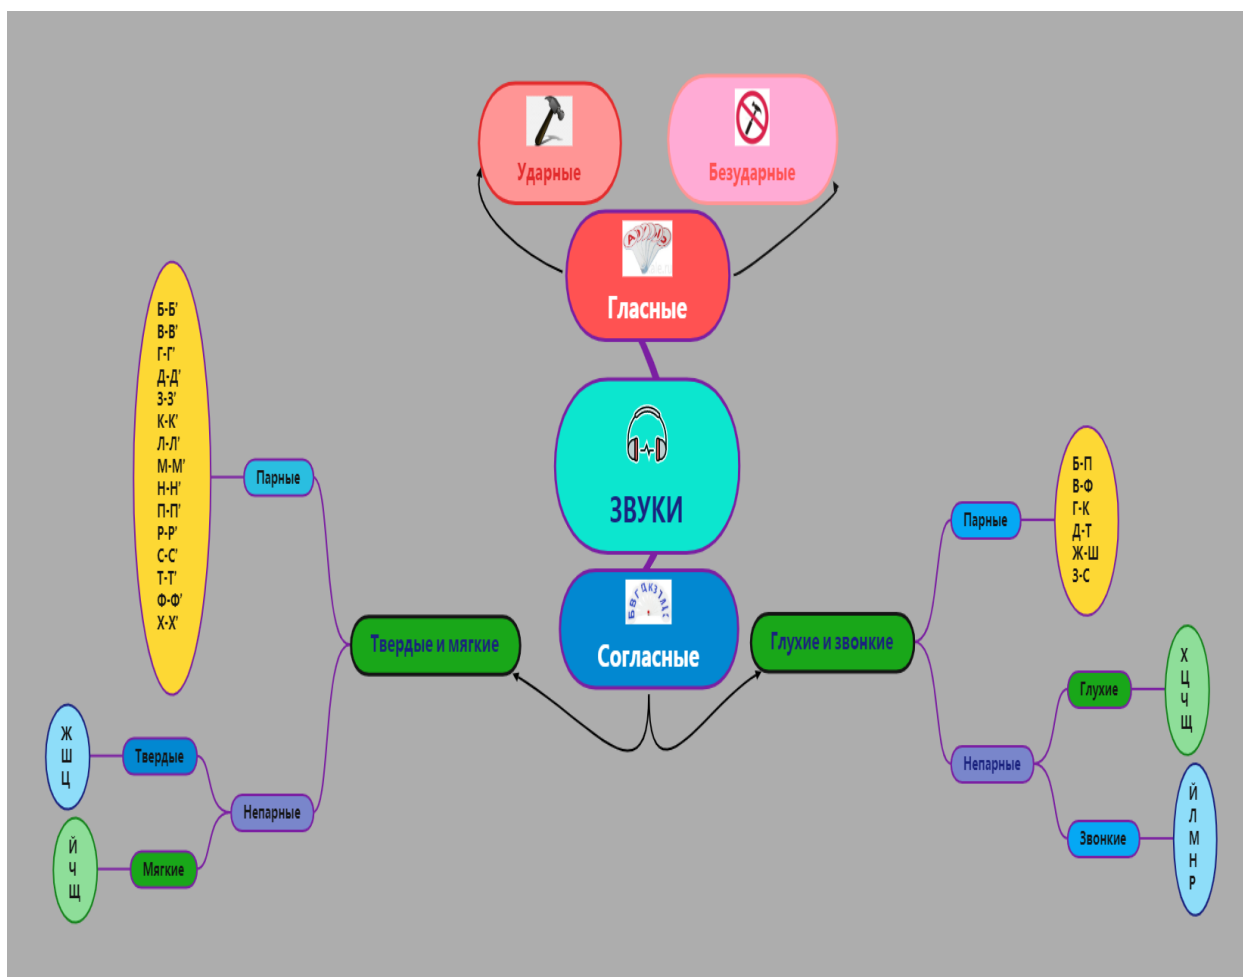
Ударные

Безударные

Гласные

ЗВУКИ

Согласные

Б-Б'
В-В'
Г-Г'
Д-Д'
З-З'
К-К'
Л-Л'
М-М'
Н-Н'
П-П'
Р-Р'
С-С'
Т-Т'
Ф-Ф'
Х-Х'

Парные

Твердые и мягкие

Ж
Ш
Ц

Твердые

Непарные

Й
Ч
Щ

Мягкие

Глухие и звонкие

Парные

Б-П
В-Ф
Г-К
Д-Т
Ж-Ш
З-С

Непарные

Глухие

Х
Ц
Ч
Щ

Звонкие

Й
Л
М
Н
Р